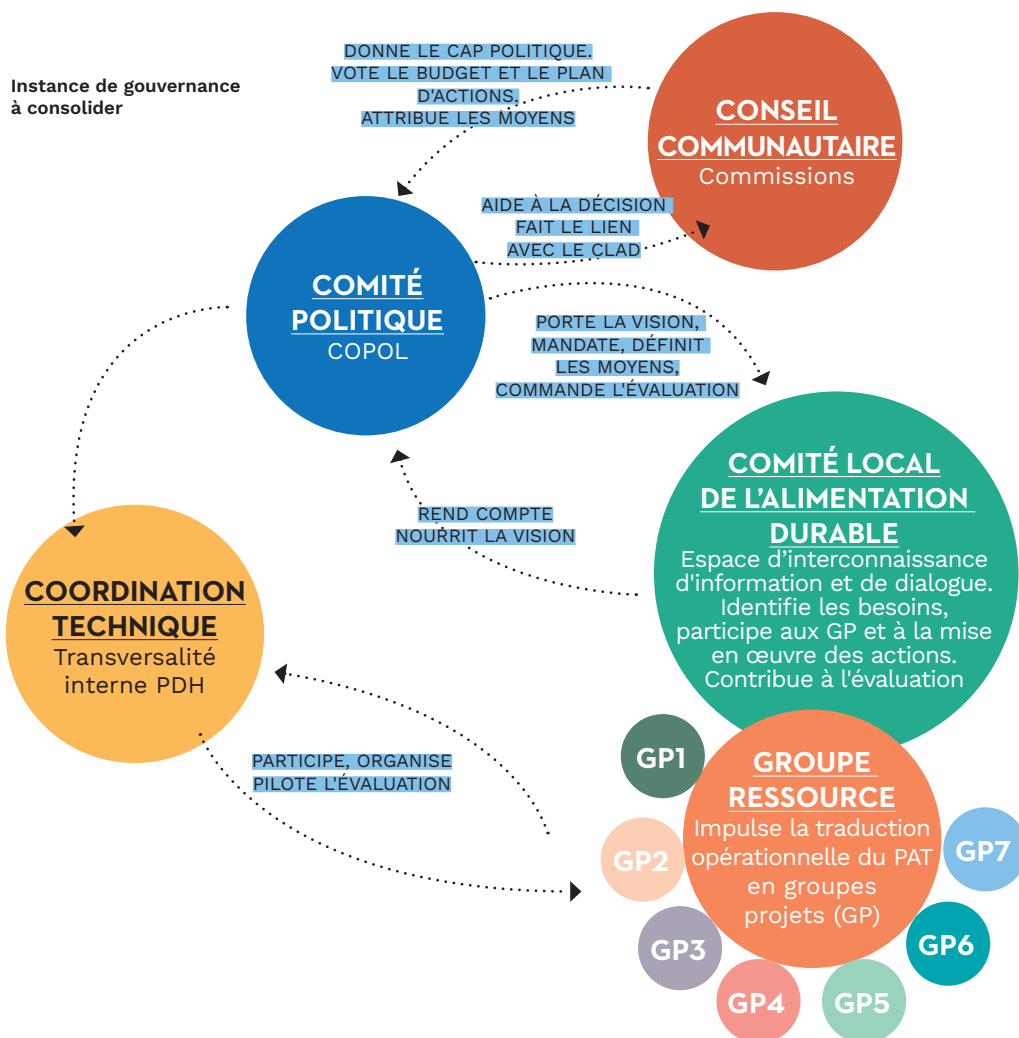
Instance de gouvernance à consolider

DONNE LE CAP POLITIQUE, VOTE LE BUDGET ET LE PLAN D'ACTIONS, ATTRIBUE LES MOYENS

CONSEIL COMMUNAUTAIRE
Commissions

AIDE À LA DÉCISION
FAIT LE LIEN AVEC LE CLAD

COMITÉ POLITIQUE
COPOL

PORTE LA VISION, MANDATE, DÉFINIT LES MOYENS, COMMANDE L'ÉVALUATION

COMITÉ LOCAL DE L'ALIMENTATION DURABLE
Espace d'interconnaissance d'information et de dialogue. Identifie les besoins, participe aux GP et à la mise en œuvre des actions. Contribue à l'évaluation

REND COMPTE
NOURRIT LA VISION

COORDINATION TECHNIQUE
Transversalité interne PDH

PARTICIPE, ORGANISE
PILOTE L'ÉVALUATION

GROUPE RESSOURCE
Impulse la traduction opérationnelle du PAT en groupes projets (GP)

GP1
GP2
GP3
GP4
GP5
GP6
GP7